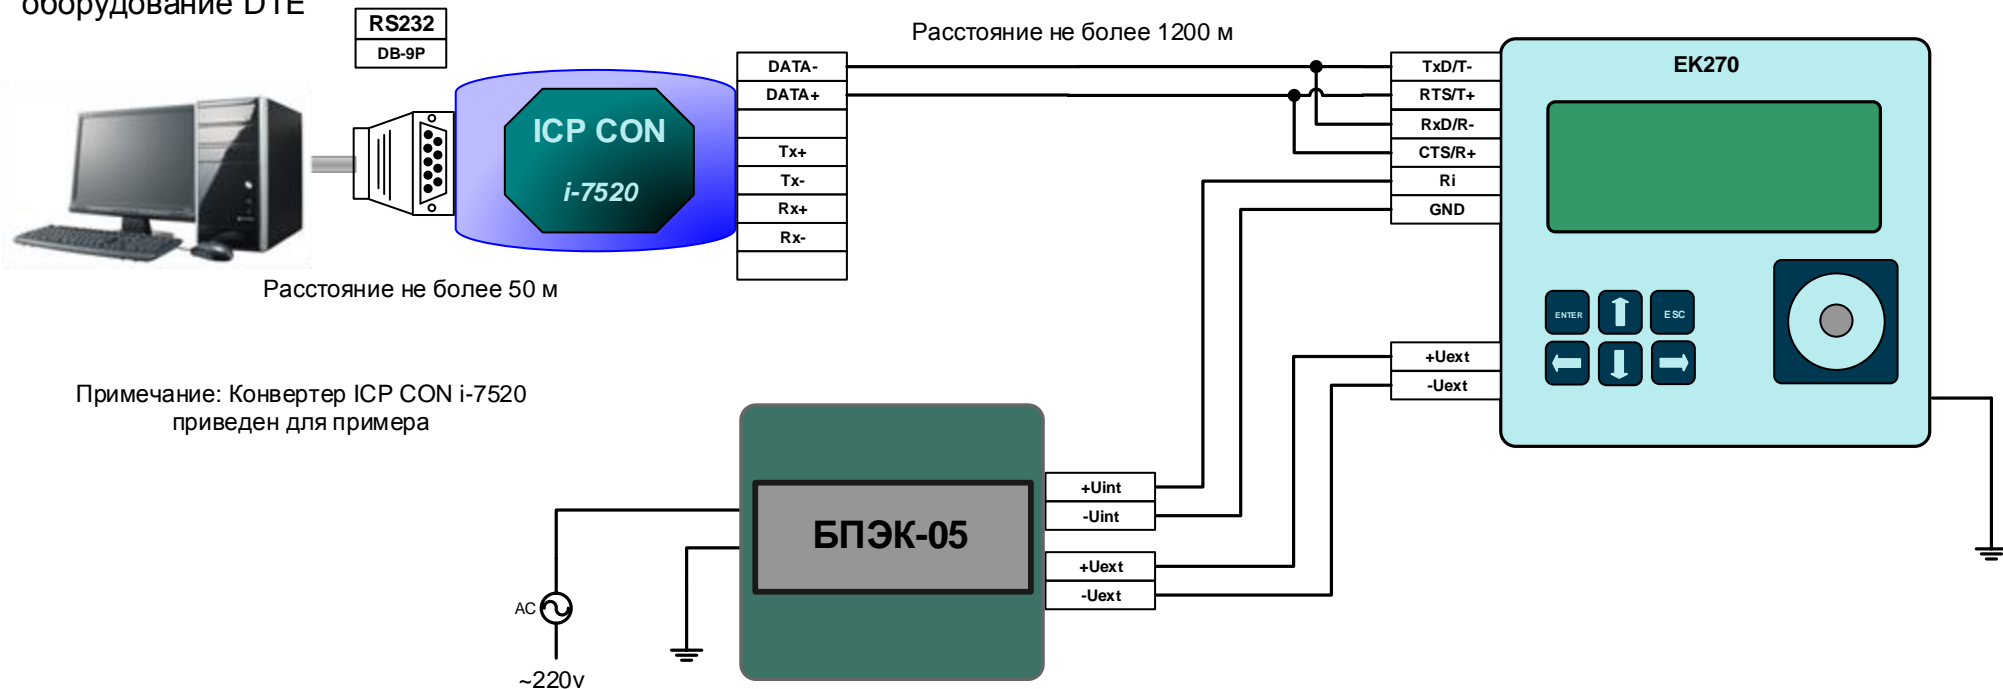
оборудование DTE

RS232
DB-9P

ICP CON
i-7520

Расстояние не более 1200 м

DATA-
DATA+

Tx+
Tx-
Rx+
Rx-

TxD/T-
RTS/T+
RxD/R-
CTS/R+
Ri
GND

EK270

ENTER
ESC

Расстояние не более 50 м

Примечание: Конвертер ICP CON i-7520 приведен для примера

+Uext
-Uext

БПЭК-05

+Uint
-Uint
+Uext
-Uext

AC

~220v